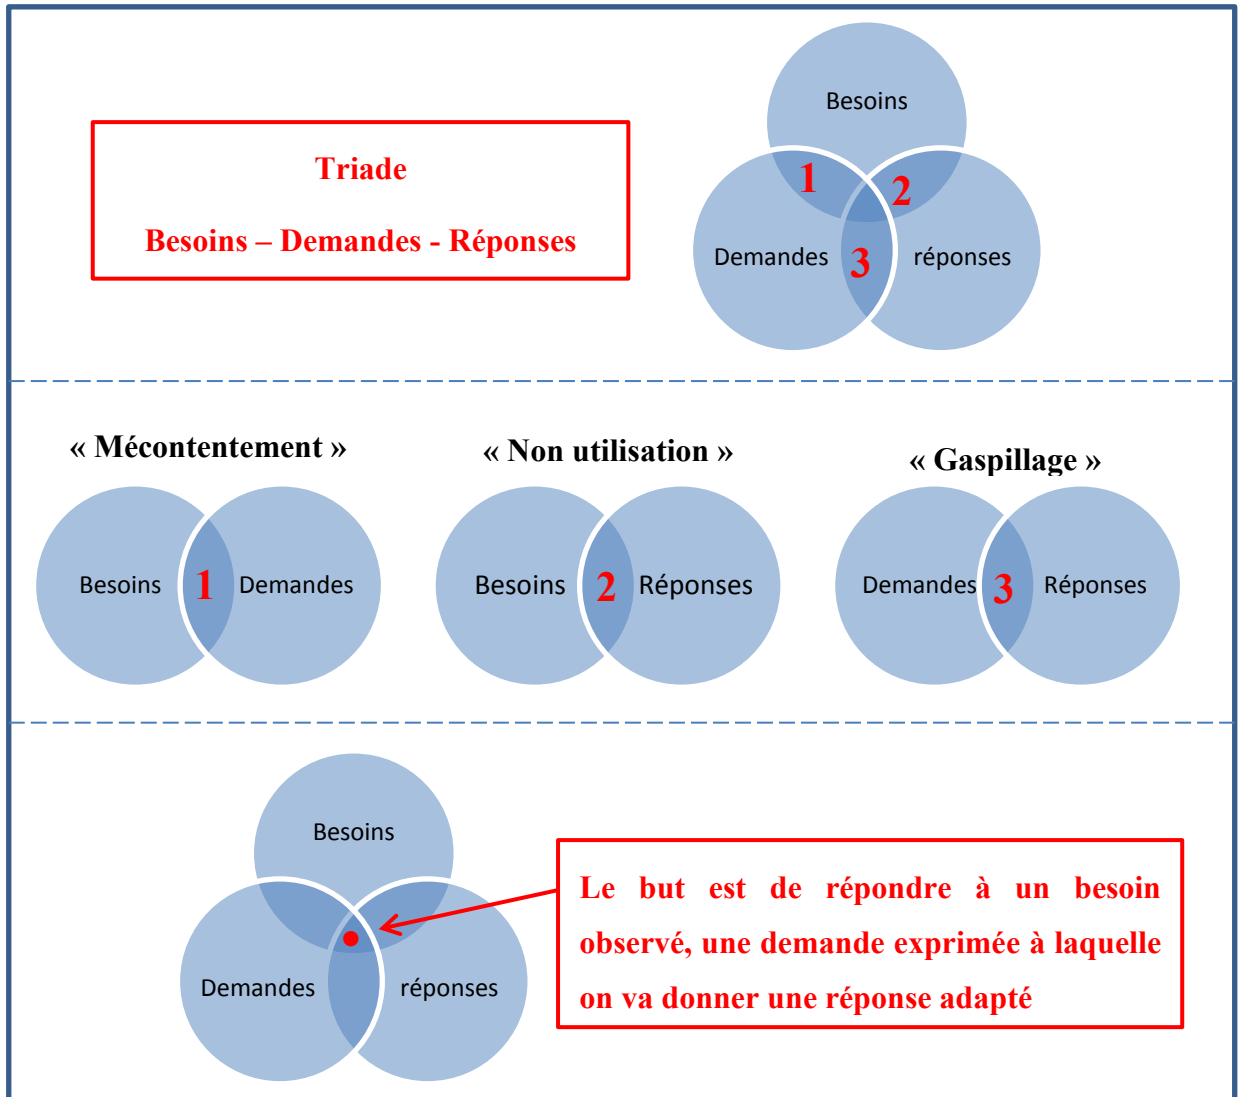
Triade

Besoins – Demandes - Réponses

Besoins

1

2

Demandes

3

réponses

« Mécontentement »

Besoins

1

Demandes

« Non utilisation »

Besoins

2

Réponses

« Gaspillage »

Demandes

3

Réponses

Besoins

Demandes

réponses

Le but est de répondre à un besoin observé, une demande exprimée à laquelle on va donner une réponse adapté